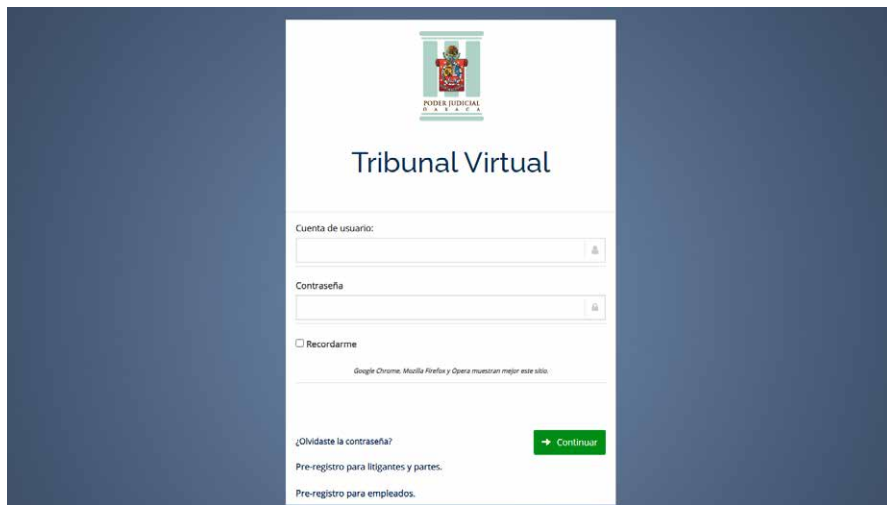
PODER JUDICIAL
O A X A C A

Tribunal Virtual

Cuenta de usuario:

Contraseña

Recordarme

Google Chrome, Mozilla Firefox y Opera muestran mejor este sitio.

¿Olvidaste la contraseña?

Continuar

Pre-registro para litigantes y partes.

Pre-registro para empleados.